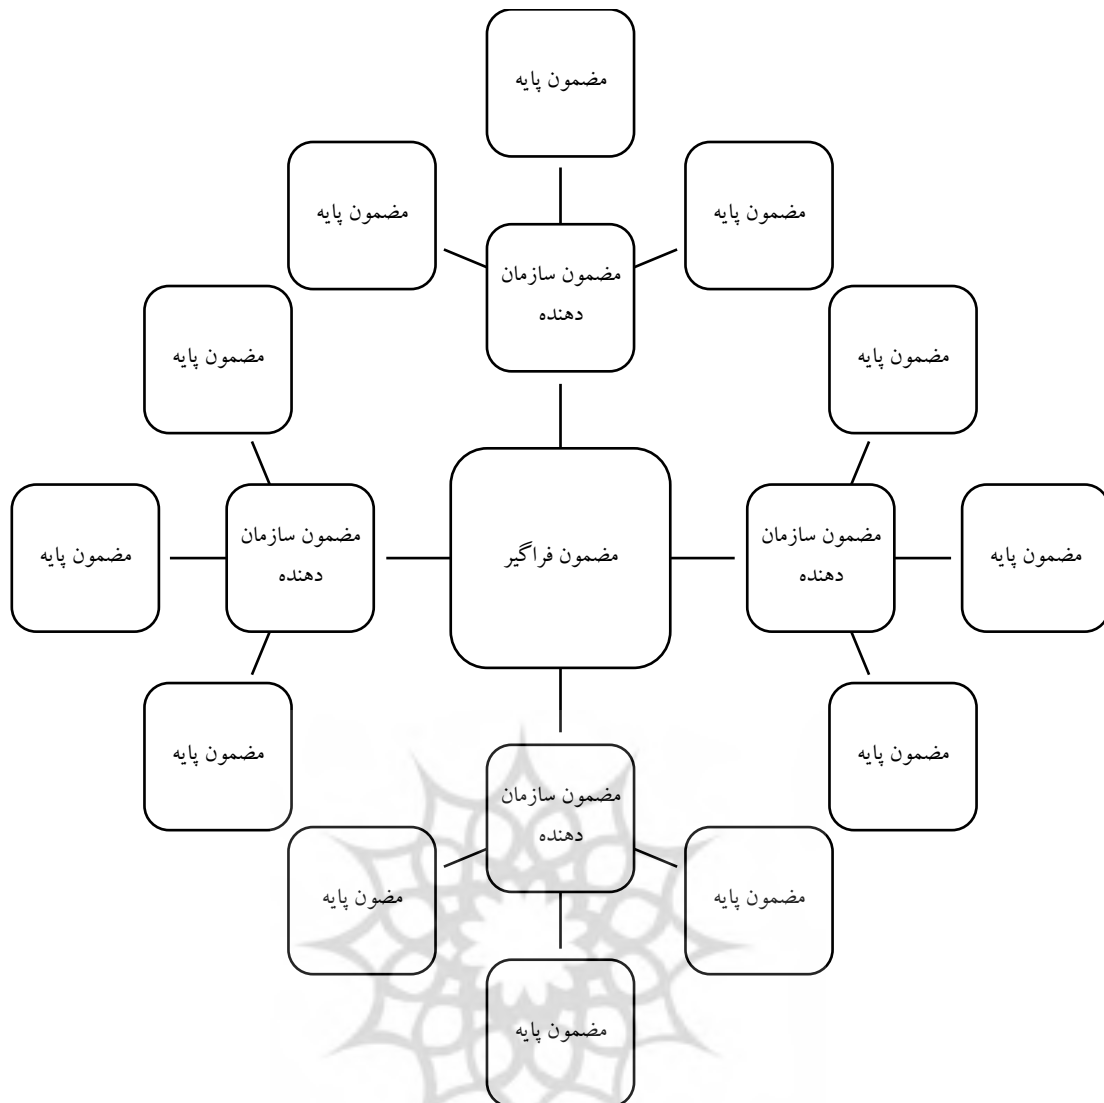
مضمون پایه

مضمون پایه

مضمون سازمان دهنده

مضمون پایه

مضمون پایه

مضمون پایه

مضمون پایه

مضمون سازمان دهنده

مضمون فراگیر

مضمون سازمان دهنده

مضمون پایه

مضمون پایه

مضمون پایه

مضمون سازمان دهنده

مضون پایه

مضمون پایه

مضمون پایه